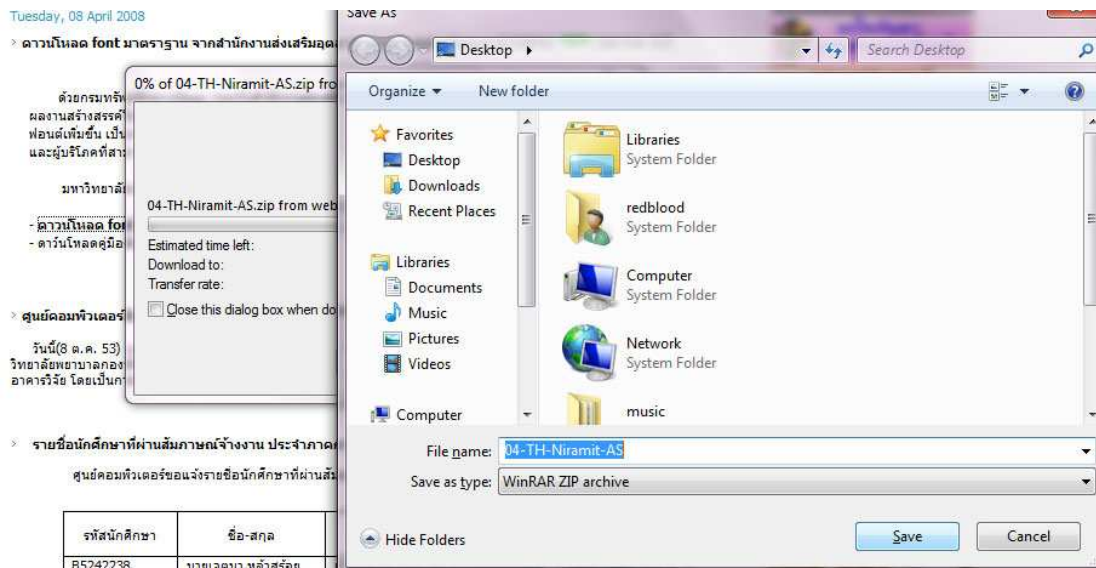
Tuesday, 08 April 2008

ดาวน์โหลด font มาตรฐาน จากสำนักงานส่งเสริมอุตฯ

0% of 04-TH-Niramit-AS.zip fro

ด้วยกรมทรัพ
ผลงานสร้างสรรค์
ฟอนต์เพิ่มขึ้น เป็น
และผู้บริโภคที่สา

มหาวิทยาลั

- ดาวน์โหลด fo
- ดาวน์โหลดคู่มือ

04-TH-Niramit-AS.zip from web

Estimated time left:
Download to:
Transfer rate:

Close this dialog box when do

ศูนย์คอมพิวเตอร์

วันนี้(8 ต.ค. 53)
วิทยาลัยพยาบาลกอง
อาคารวิจัย โดยเป็นก

รายชื่อนักศึกษาที่ผ่านสัมภาษณ์จ้างงาน ประจำภาค

ศูนย์คอมพิวเตอร์ขอแจ้งรายชื่อนักศึกษาที่ผ่านสั

| รหัสนักศึกษา | ชื่อ-สกุล |
|---|---|
| B5242238 | นายเอกนา หล้าสร้อย |

Save As

Desktop ▸

Search Desktop

Organize ▾ New folder

Favorites
Desktop
Downloads
Recent Places

Libraries
Documents
Music
Pictures
Videos

Computer

Libraries
System Folder

redblood
System Folder

Computer
System Folder

Network
System Folder

music

File name: 04-TH-Niramit-AS

Save as type: WinRAR ZIP archive

Hide Folders

Save

Cancel